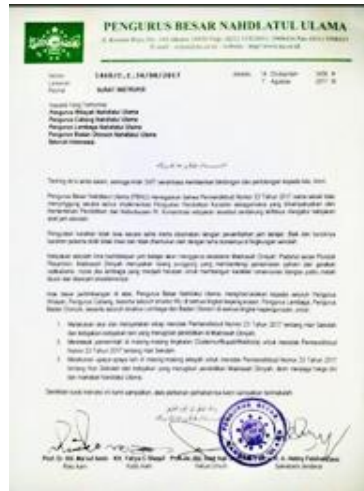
PENGURUS BESAR NAHDLATUL ULAMA

Jl. Kramat Raya No. 164 Jakarta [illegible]

Nomor : 1469/C.I.34/08/2017
Lampiran : -
Perihal : SURAT INSTRUKSI

Jakarta, 14 Dzulqa'dah 1438 H
7 Agustus 2017 M

Kepada Yang Terhormat
Pengurus Wilayah Nahdlatul Ulama
Pengurus Cabang Nahdlatul Ulama
Pengurus Lembaga Nahdlatul Ulama
Pengurus Badan Otonom Nahdlatul Ulama
Seluruh Indonesia

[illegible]

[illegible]

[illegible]

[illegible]

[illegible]

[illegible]

1. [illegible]
2. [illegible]
3. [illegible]

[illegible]

Prof. Dr. KH. Ma'ruf Amin
Rais Aam

KH. Yahya C. Staquf
Katib Aam

Prof. Dr. KH. Said Aqil Siroj, MA
Ketua Umum

Dr. Ir. H. Helmy Faishal Zaini
Sekretaris Jenderal